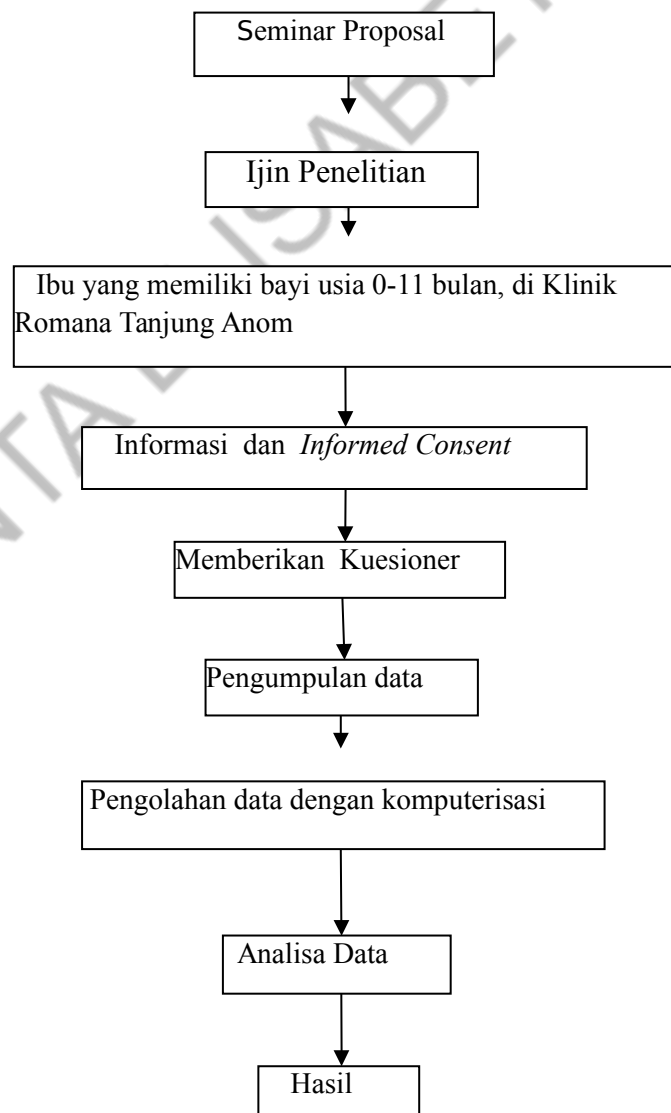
Seminar Proposal

Ijin Penelitian

Ibu yang memiliki bayi usia 0-11 bulan, di Klinik Romana Tanjung Anom

Informasi dan *Informed Consent*

Memberikan Kuesioner

Pengumpulan data

Pengolahan data dengan komputerisasi

Analisa Data

Hasil